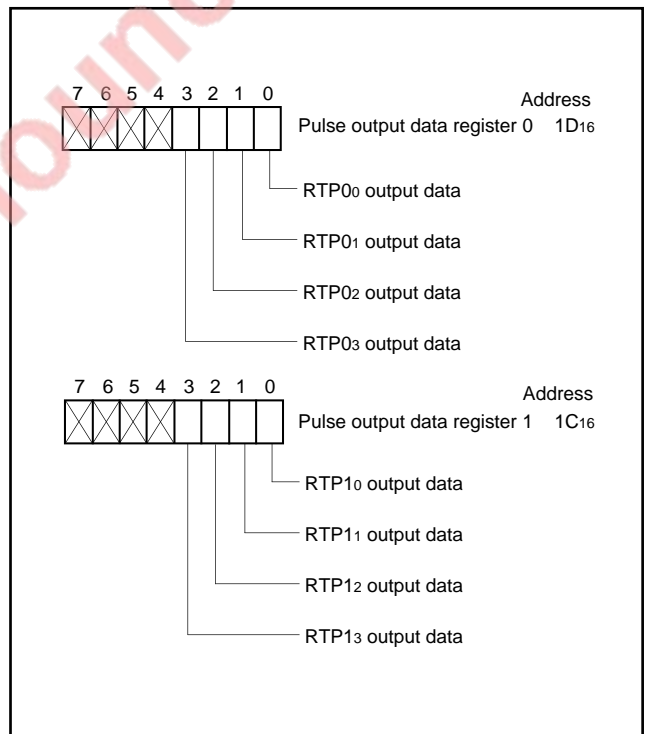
7 6 5 4 3 2 1 0

Address

Pulse output data register 0 $1D_{16}$

$RTP0_0$ output data

$RTP0_1$ output data

$RTP0_2$ output data

$RTP0_3$ output data

7 6 5 4 3 2 1 0

Address

Pulse output data register 1 $1C_{16}$

$RTP1_0$ output data

$RTP1_1$ output data

$RTP1_2$ output data

$RTP1_3$ output data